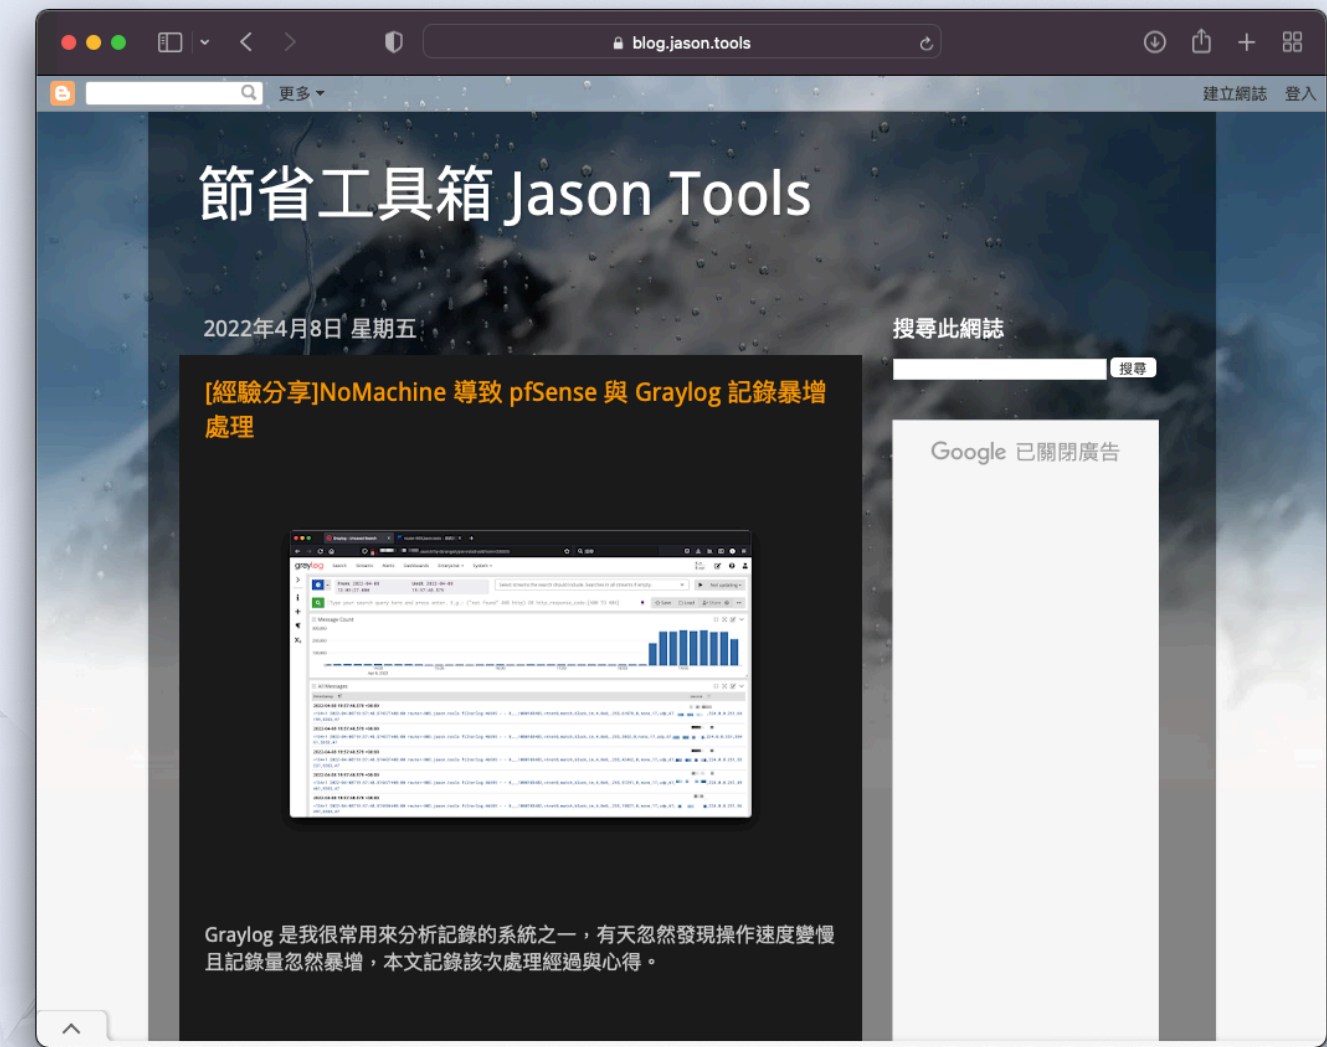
blog.jason.tools

更多

建立網誌 登入

節省工具箱 Jason Tools

2022年4月8日 星期五

[經驗分享]NoMachine 導致 pfSense 與 Graylog 記錄暴增處理

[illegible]

Graylog 是我很常用來分析記錄的系統之一，有天忽然發現操作速度變慢且記錄量忽然暴增，本文記錄該次處理經過與心得。

搜尋此網誌

搜尋

Google 已關閉廣告